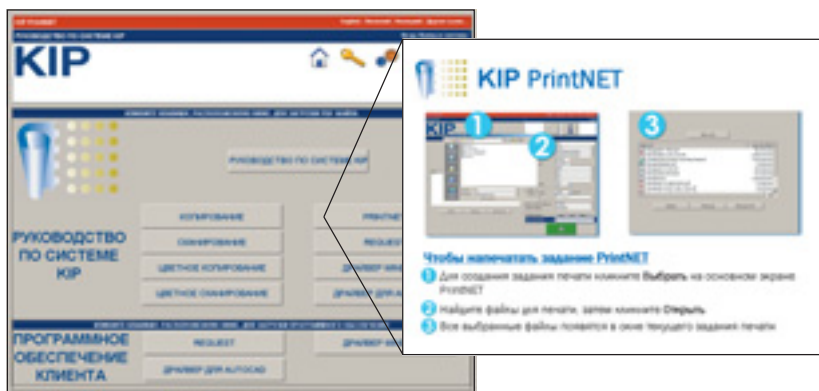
KIP

РУКОВОДСТВО ПО СИСТЕМЕ KIP

РУКОВОДСТВО ПО СИСТЕМЕ KIP

КОПИРОВАНИЕ

СКАНИРОВАНИЕ

ЦВЕТНОЕ КОПИРОВАНИЕ

ЦВЕТНОЕ СКАНИРОВАНИЕ

PRINTNET

REQUEST

ДРАЙВЕР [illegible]

ДРАЙВЕР ДЛЯ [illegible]

ПРОГРАММНОЕ ОБЕСПЕЧЕНИЕ КЛИЕНТА

REQUEST

ДРАЙВЕР ДЛЯ AUTOCAD

ДРАЙВЕР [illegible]

KIP PrintNET

1

2

3

Чтобы напечатать задание PrintNET

1 Для создания задания печати кликните Выбрать на основном экране PrintNET

2 Найдите файлы для печати, затем кликните Открыть

3 Все выбранные файлы появятся в окне текущего задания печати